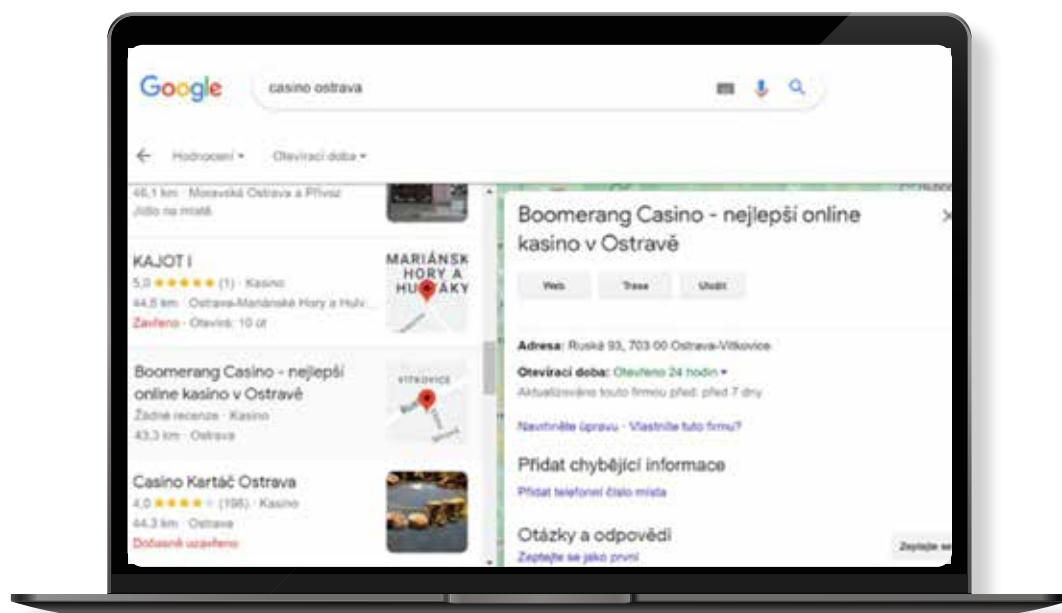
Google

casino ostrava

← Hodnocení ▾ Otevírací doba ▾

46,1 km · Moravská Ostrava a Přívoz
Jídlo na místě

KAJOT I
5,0 ★★★★★ (1) · Kasino
44,5 km · Ostrava-Mariánské Hory a Hulv...
Zavřeno · Otevírá: 10 čt

MARIÁNSK HORY A HU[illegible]ÁKY

Boomerang Casino - nejlepší online kasino v Ostravě
Žádné recenze · Kasino
43,3 km · Ostrava

VÍTKOVICE

Casino Kartáč Ostrava
4,0 ★★★★ (198) · Kasino
44,3 km · Ostrava
Dočasně uzavřeno

Boomerang Casino - nejlepší online kasino v Ostravě

Web Trasa Uložit

Adresa: Ruská 93, 703 00 Ostrava-Vítkovice
Otevírací doba: Otevřeno 24 hodin ▾
Aktualizováno touto firmou před: před 7 dny

Navrhněte úpravu · Vlastníte tuto firmu?

Přidat chybějící informace
Přidat telefonní číslo místa

Otázky a odpovědi
Zeptejte se jako první

Zeptejte se